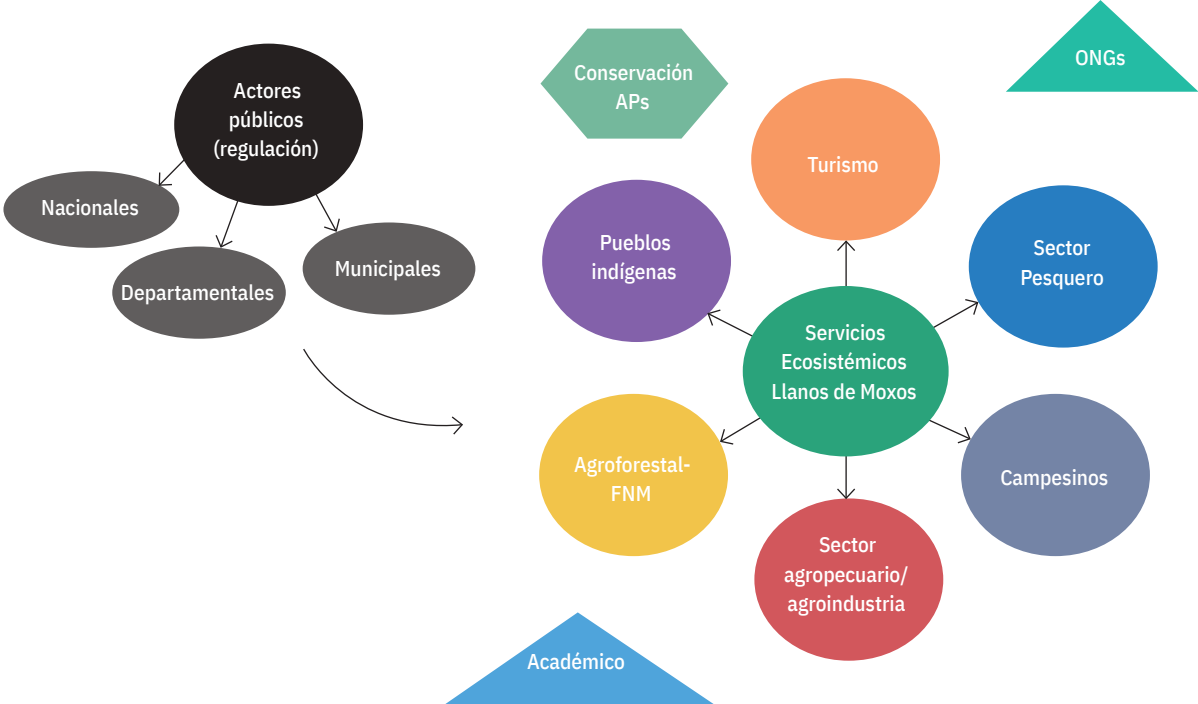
Actores públicos (regulación)

Nacionales

Departamentales

Municipales

Conservación APs

ONGs

Turismo

Pueblos indígenas

Sector Pesquero

Servicios Ecosistémicos Llanos de Moxos

Agroforestal-FNM

Campesinos

Sector agropecuario/ agroindustria

Académico